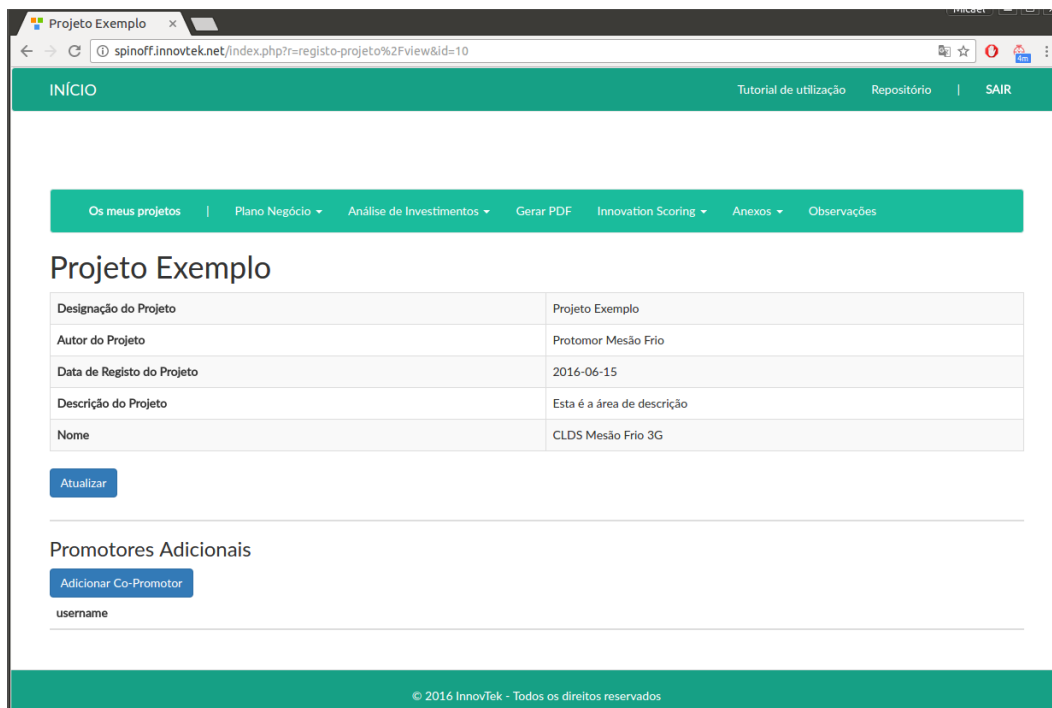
Projeto Exemplo ×

Micael

spinoff.innovtek.net/index.php?r=registo-projeto%2Fview&id=10

4m

INÍCIO

Tutorial de utilização Repositório | SAIR

Os meus projetos | Plano Negócio ▾ Análise de Investimentos ▾ Gerar PDF Innovation Scoring ▾ Anexos ▾ Observações

Projeto Exemplo

| | |
|---|---|
| Designação do Projeto | Projeto Exemplo |
| Autor do Projeto | Protomor Mesão Frio |
| Data de Registo do Projeto | 2016-06-15 |
| Descrição do Projeto | Esta é a área de descrição |
| Nome | CLDS Mesão Frio 3G |

Atualizar

Promotores Adicionais

Adicionar Co-Promotor

username

© 2016 InnovTek - Todos os direitos reservados